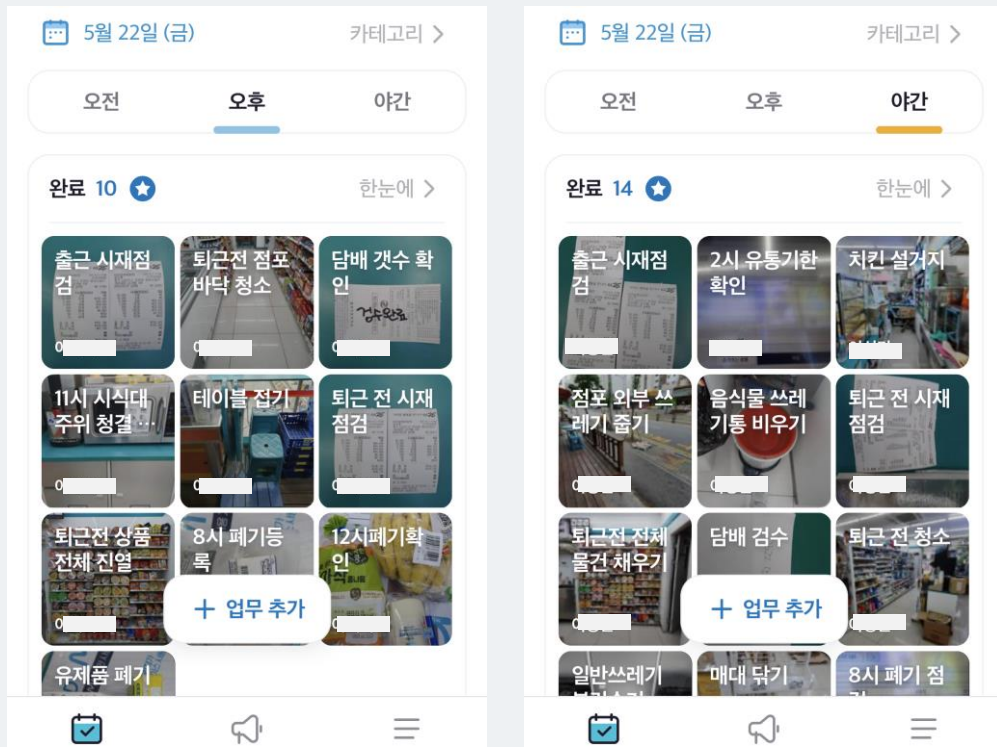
5월 22일 (금)
카테고리 >

오전
오후
야간

완료 10
한눈에 >

출근 시재점검
퇴근전 점포 바닥 청소
담배 갯수 확인
11시 시식대 주위 청결…
테이블 접기
퇴근 전 시재 점검
퇴근전 상품 전체 진열
8시 폐기등록
12시폐기확인
유제품 폐기

+ 업무 추가

5월 22일 (금)
카테고리 >

오전
오후
야간

완료 14
한눈에 >

출근 시재점검
2시 유통기한 확인
치킨 설거지
점포 외부 쓰레기 줍기
음식물 쓰레기통 비우기
퇴근 전 시재 점검
퇴근전 전체 물건 채우기
담배 검수
퇴근 전 청소
일반쓰레기 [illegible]
매대 닦기
8시 폐기 점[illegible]

+ 업무 추가